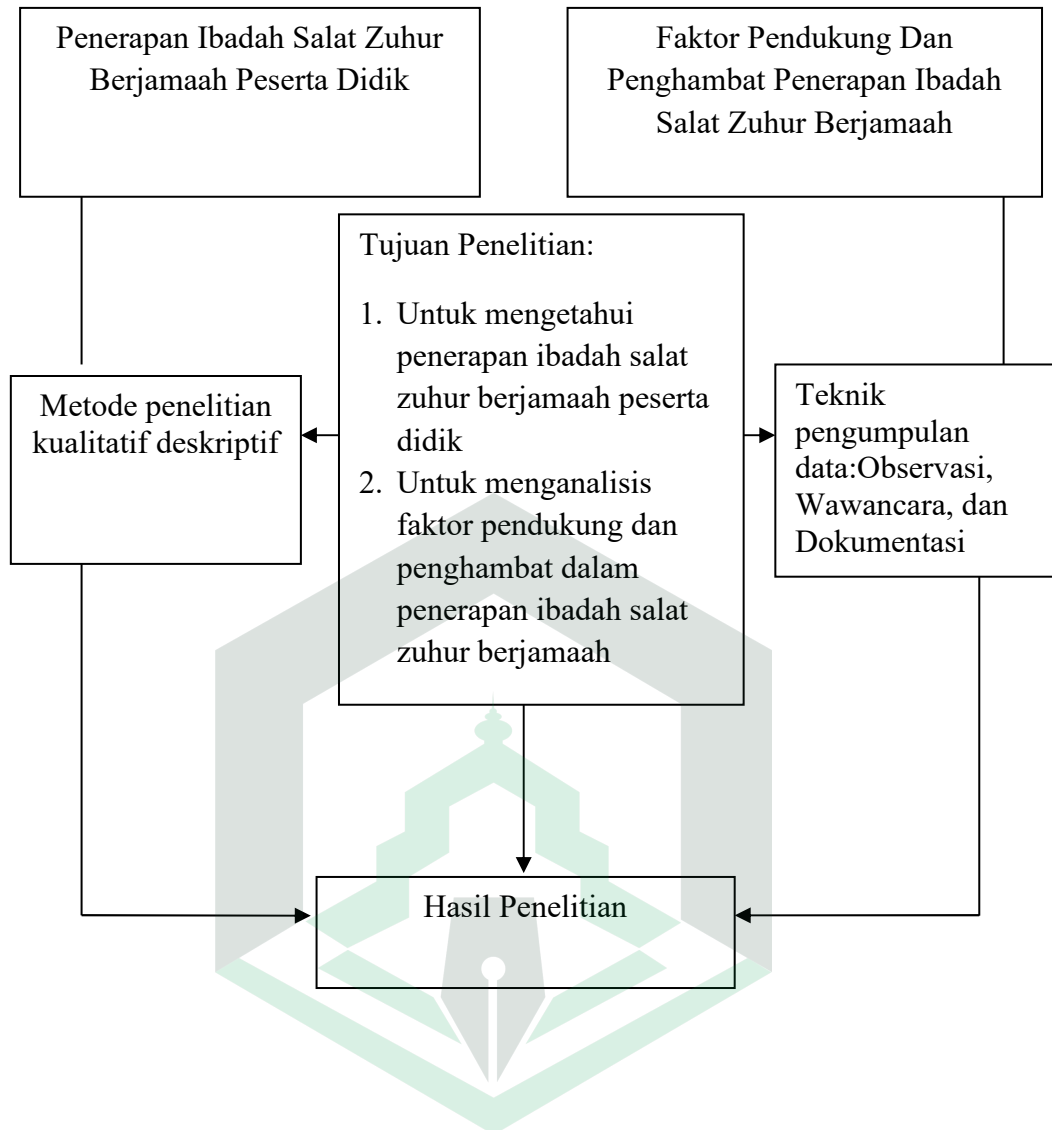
Penerapan Ibadah Salat Zuhur Berjamaah Peserta Didik

Faktor Pendukung Dan Penghambat Penerapan Ibadah Salat Zuhur Berjamaah

Tujuan Penelitian:

1. Untuk mengetahui penerapan ibadah salat zuhur berjamaah peserta didik
2. Untuk menganalisis faktor pendukung dan penghambat dalam penerapan ibadah salat zuhur berjamaah

Metode penelitian kualitatif deskriptif

Teknik pengumpulan data:Observasi, Wawancara, dan Dokumentasi

Hasil Penelitian